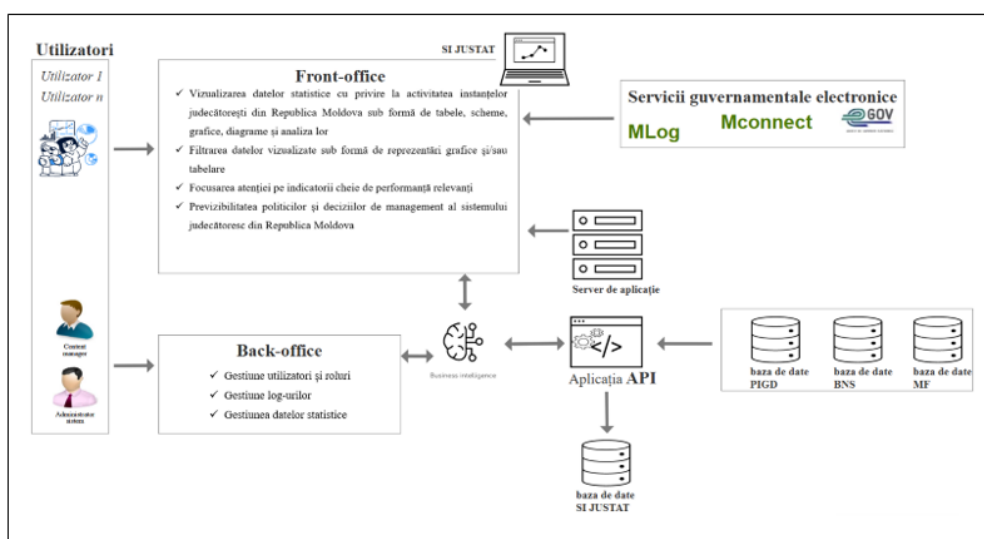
Utilizatori

Utilizator I
Utilizator n

Content manager

Administrator sistem

SI JUSTAT

Front-office

✓ Vizualizarea datelor statistice cu privire la activitatea instanțelor judecătorești din Republica Moldova sub formă de tabele, scheme, grafice, diagrame și analiza lor

✓ Filtrarea datelor vizualizate sub formă de reprezentări grafice și/sau tabelare

✓ Focusarea atenției pe indicatorii cheie de performanță relevanți

✓ Previzibilitatea politicilor și deciziilor de management al sistemului judecătoresc din Republica Moldova

Servicii guvernamentale electronice

MLog

Mconnect

eGOV

Server de aplicație

Back-office

✓ Gestiune utilizatori și roluri

✓ Gestiune log-urilor

✓ Gestiunea datelor statistice

Business intelligence

Aplicația API

baza de date PIGD

baza de date BNS

baza de date MF

baza de date SI JUSTAT